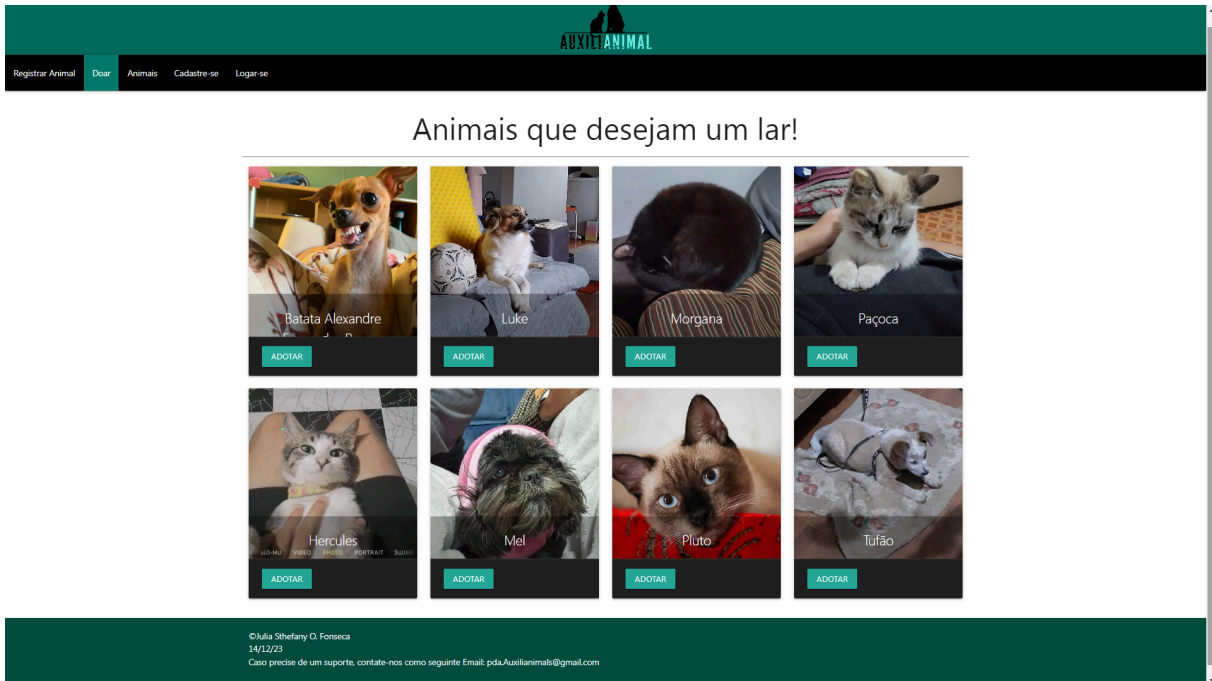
AUXILIANIMAL

Registrar Animal Doar Animais Cadastre-se Logar-se

Animais que desejam um lar!

Batata Alexandre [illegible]
ADOTAR

Luke
ADOTAR

Morgana
ADOTAR

Paçoca
ADOTAR

Hercules
SLO-MO VIDEO PHOTO PORTRAIT SQUARE
ADOTAR

Mel
ADOTAR

Pluto
ADOTAR

Tufão
ADOTAR

©Julia Sthefany O. Fonseca
14/12/23
Caso precise de um suporte, contate-nos como seguinte Email: pda.Auxilianimals@gmail.com